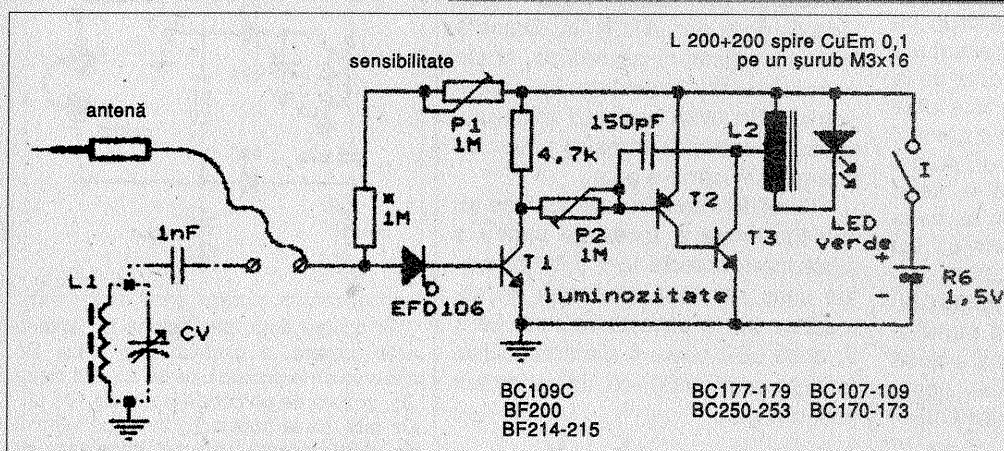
L 200+200 spire CuEm 0,1
pe un şurub M3x16

sensibilitate

antenă

P1
1M

4,7k

150pF

L2

I

1M

1nF

P2
1M

T2

T3

LED
verde

L1

CV

EFD106

T1

luminozitate

R6
1,5V

BC109C
BF200
BF214-215

BC177-179
BC250-253

BC107-109
BC170-173